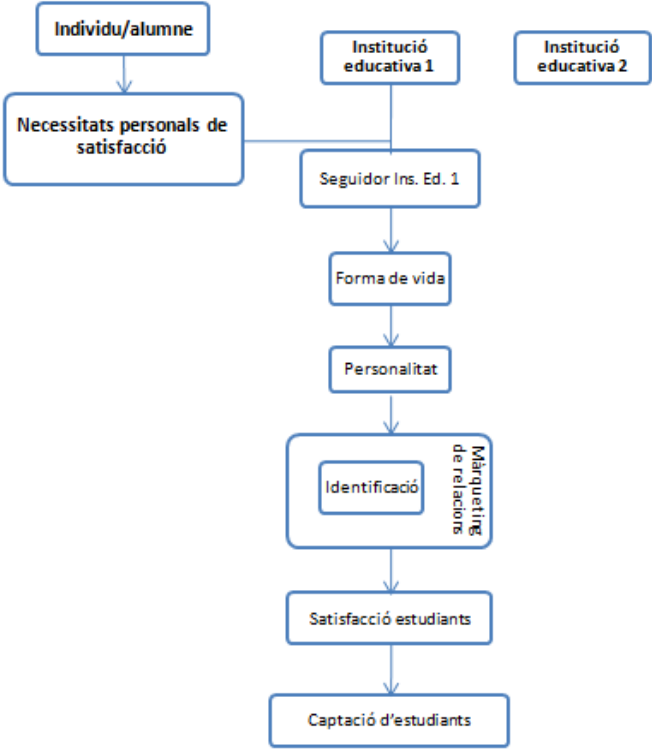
Individu/alumne

Institució educativa 1

Institució educativa 2

Necessitats personals de satisfacció

Seguidor Ins. Ed. 1

Forma de vida

Personalitat

Identificació

Màrqueting de relacions

Satisfacció estudiants

Captació d'estudiants